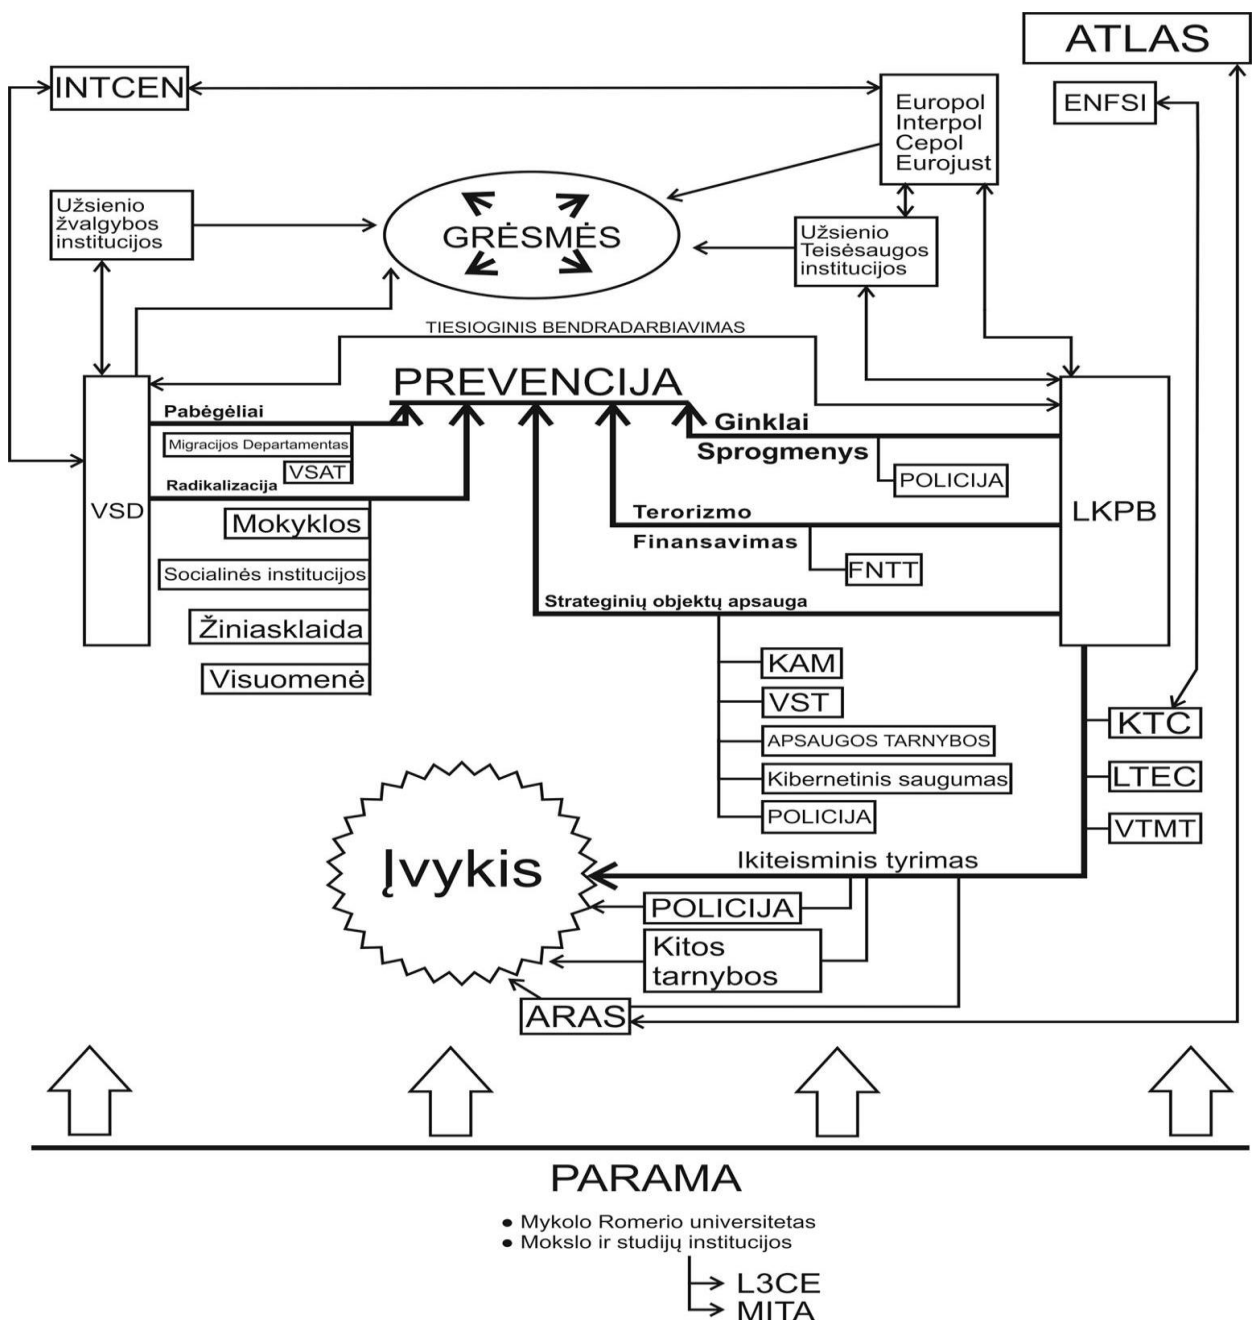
ATLAS

INTCEN

Europol
Interpol
Cepol
Eurojust

ENFSI

Užsienio žvalgybos institucijos

GRĖSMĖS

Užsienio Teisėsaugos institucijos

TIESIOGINIS BENDRADARBIAVIMAS

PREVENCIJA

VSD

Pabėgėliai

Migracijos Departamentas

VSAT

Radikalizacija

Mokyklos

Socialinės institucijos

Žiniasklaida

Visuomenė

Ginklai

Sprogmenys

POLICIJA

LKPB

Terorizmo

Finansavimas

FNTT

Strateginių objektų apsauga

KAM

VST

APSAUGOS TARNYBOS

Kibernetinis saugumas

POLICIJA

KTC

LTEC

VTMT

Įvykis

Ikiteisminis tyrimas

POLICIJA

Kitos tarnybos

ARAS

PARAMA

• Mykolo Romerio universitetas
• Mokslo ir studijų institucijos

L3CE
MITA